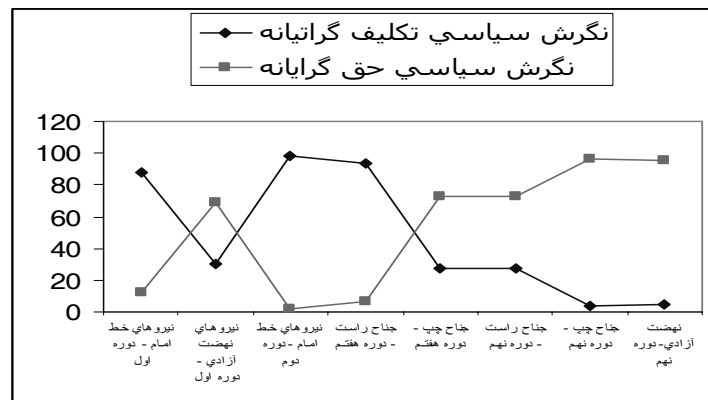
نگرش سياسي تكليف گراتيانه
نگرش سياسي حق گرايانه

120
100
80
60
40
20
0

نيروهاي خط امام - دوره اول
نيروهاي نهضت آزادي - دوره اول
نيروهاي خط امام - دوره دوم
جناح راست - دوره هفتم
جناح چپ - دوره هفتم
جناح راست - دوره نهم
جناح چپ - دوره نهم
نهضت آزادي- دوره نهم